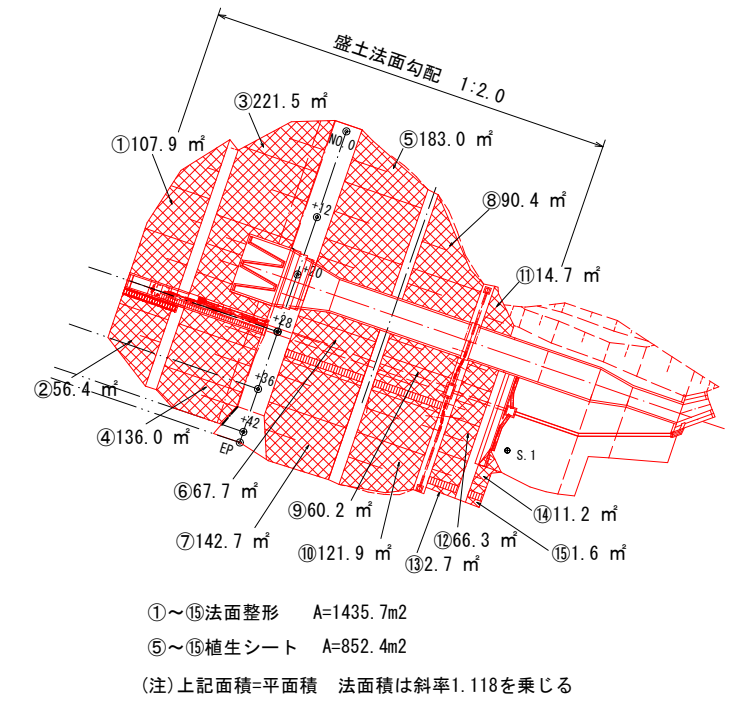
盛土法面勾配　1:2.0

③221.5 ㎡
①107.9 ㎡
⑤183.0 ㎡
NO.0
⑧90.4 ㎡
+12
+20
⑪14.7 ㎡
+28
②56.4 ㎡
+36
④136.0 ㎡
+42
EP
S.1
⑥67.7 ㎡
⑨60.2 ㎡
⑭11.2 ㎡
⑦142.7 ㎡
⑩121.9 ㎡
⑫66.3 ㎡
⑮1.6 ㎡
⑬2.7 ㎡

①～⑮法面整形　A=1435.7m2

⑤～⑮植生シート　A=852.4m2

(注)上記面積=平面積　法面積は斜率1.118を乗じる